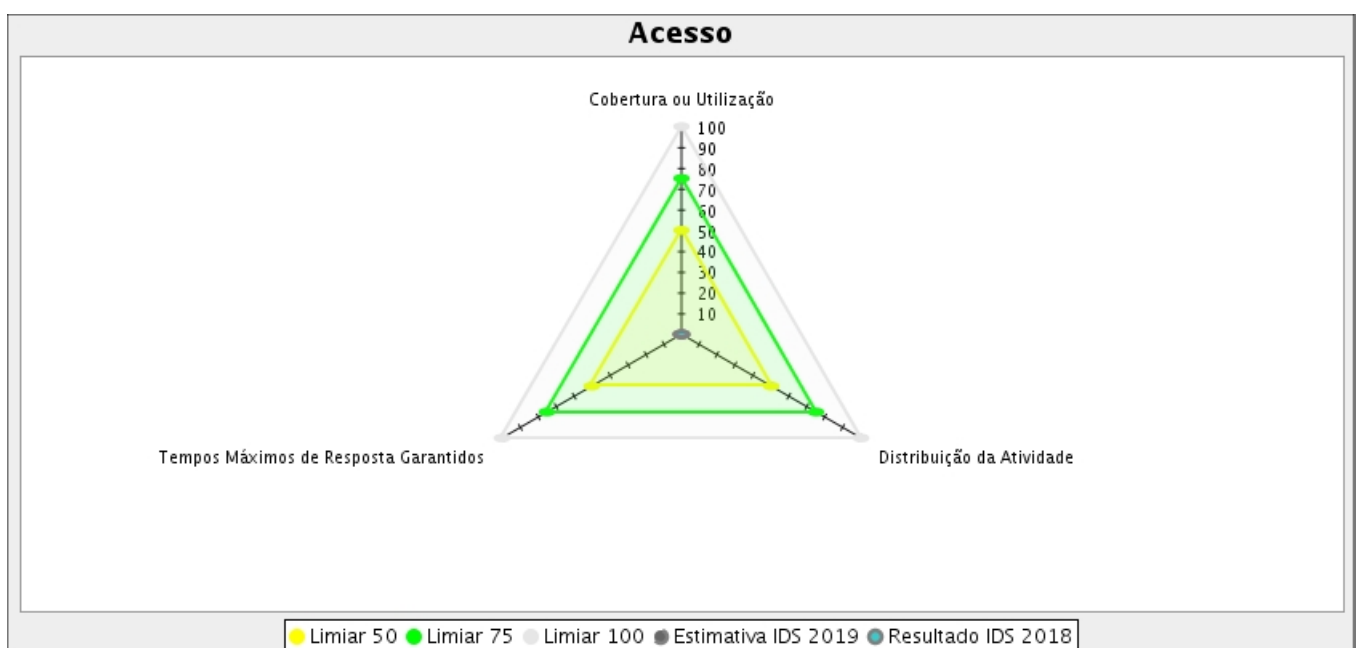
Acesso

Cobertura ou Utilização

100
90
80
70
60
50
40
30
20
10

Tempos Máximos de Resposta Garantidos

Distribuição da Atividade

Limiar 50 Limiar 75 Limiar 100 Estimativa IDS 2019 Resultado IDS 2018